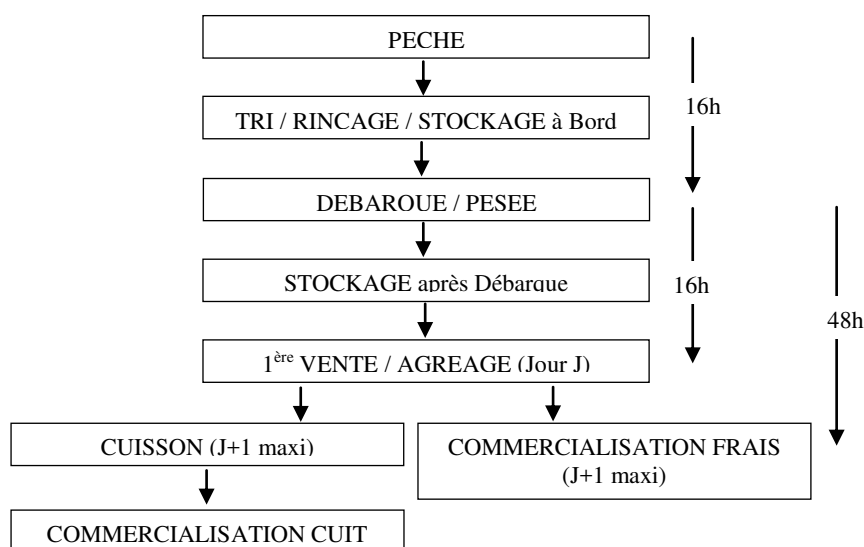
PECHE

TRI / RINCAGE / STOCKAGE à Bord

16h

DEBARQUE / PESEE

STOCKAGE après Débarque

16h

48h

1$^{ère}$ VENTE / AGREAGE (Jour J)

CUISSON (J+1 maxi)

COMMERCIALISATION FRAIS (J+1 maxi)

COMMERCIALISATION CUIT